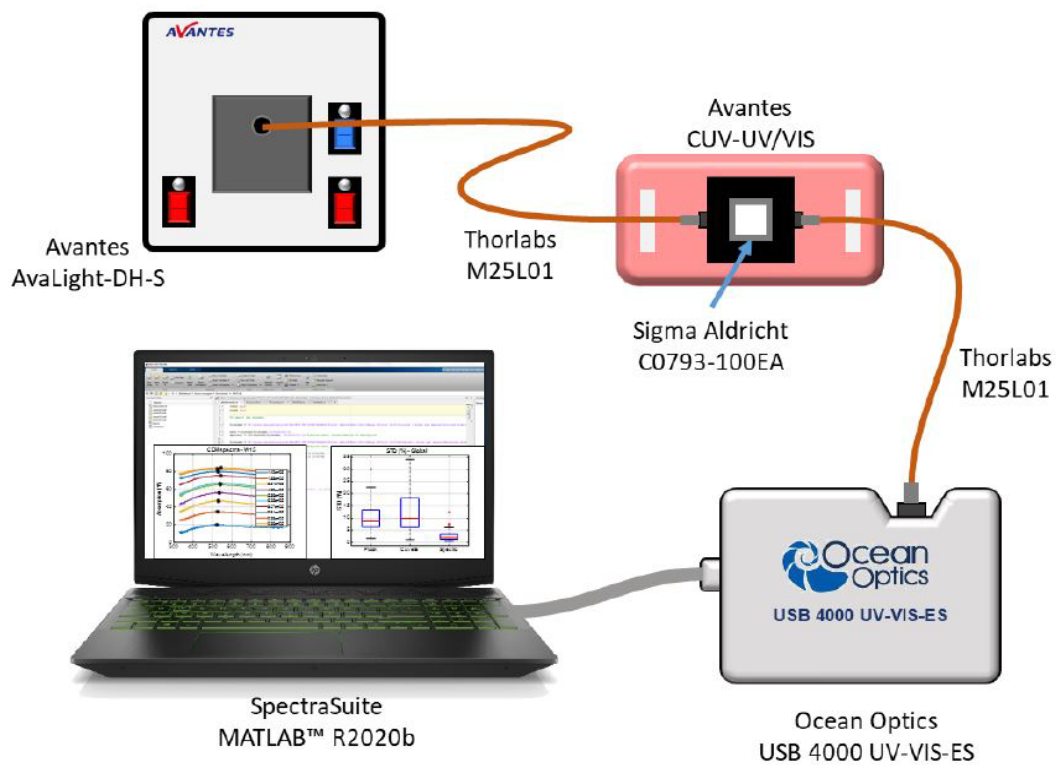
AVANTES

Avantes
AvaLight-DH-S

Thorlabs
M25L01

Avantes
CUV-UV/VIS

Sigma Aldricht
C0793-100EA

Thorlabs
M25L01

CDBspectra - VIS

STD (%) - Global

Ocean Optics

USB 4000 UV-VIS-ES

SpectraSuite
MATLAB™ R2020b

Ocean Optics
USB 4000 UV-VIS-ES